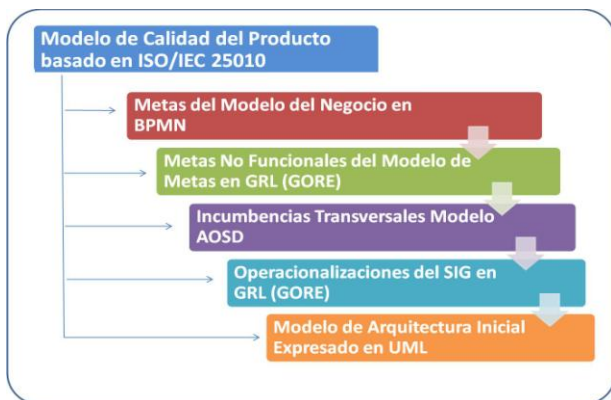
Modelo de Calidad del Producto basado en ISO/IEC 25010

Metas del Modelo del Negocio en BPMN

Metas No Funcionales del Modelo de Metas en GRL (GORE)

Incumbencias Transversales Modelo AOSD

Operacionalizaciones del SIG en GRL (GORE)

Modelo de Arquitectura Inicial Expresado en UML